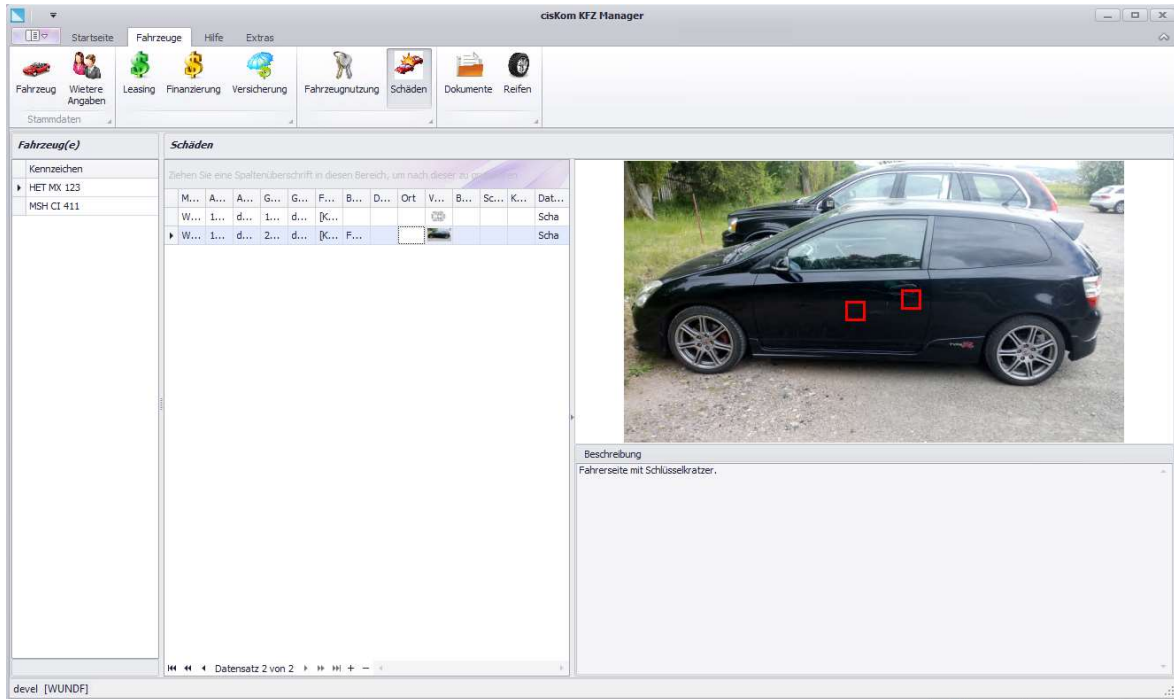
cisKom KFZ Manager

Startseite Fahrzeuge Hilfe Extras

Fahrzeug Wietere Angaben
Stammdaten
Leasing Finanzierung Versicherung
Fahrzeugnutzung Schäden
Dokumente Reifen

Fahrzeug(e)

Kennzeichen
HET MX 123
MSH CI 411

Schäden

Ziehen Sie eine Spaltenüberschrift in diesen Bereich, um nach dieser zu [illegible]

| M... | A... | A... | G... | G... | F... | B... | D... | Ort | V... | B... | Sc... | K... | Dat... |
|---|---|---|---|---|---|---|---|---|---|---|---|---|---|
| W... | 1... | d... | 1... | d... | [K... | | | | | | | | Scha |
| W... | 1... | d... | 2... | d... | [K... | F... | | | | | | | Scha |

Datensatz 2 von 2

Beschreibung
Fahrerseite mit Schlüsselkratzer.

devel [WUNDF]